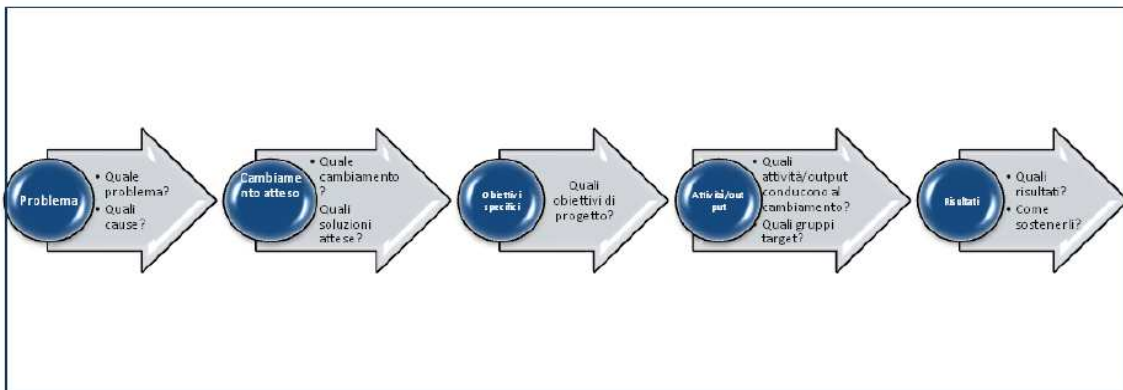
Problema
• Quale problema?
• Quali cause?

Cambiamento atteso
• Quale cambiamento?
• Quali soluzioni attese?

Obiettivi specifici
Quali obiettivi di progetto?

Attività/output
• Quali attività/output conducono al cambiamento?
• Quali gruppi target?

Risultati
• Quali risultati?
• Come sostenerli?